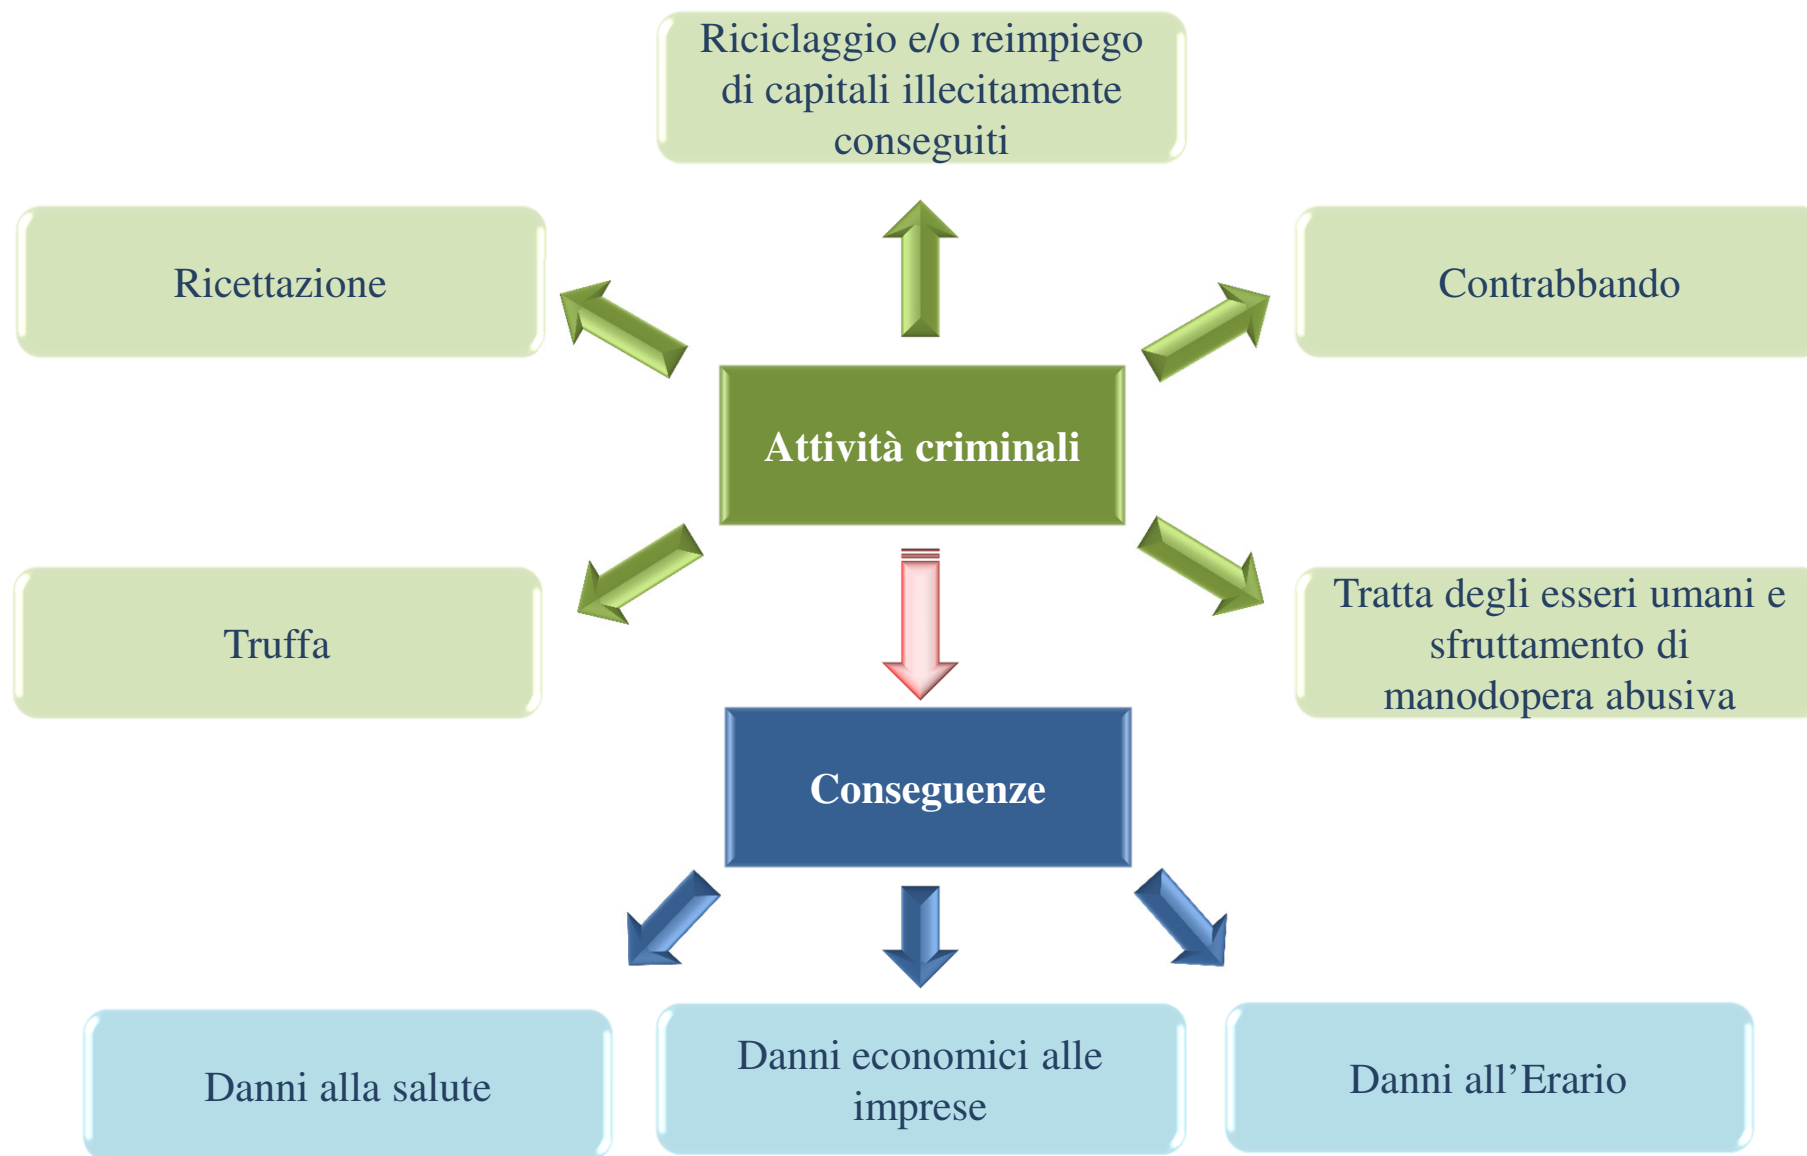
Riciclaggio e/o reimpiego di capitali illecitamente conseguiti

Ricettazione

Contrabbando

Attività criminali

Truffa

Tratta degli esseri umani e sfruttamento di manodopera abusiva

Conseguenze

Danni alla salute

Danni economici alle imprese

Danni all'Erario